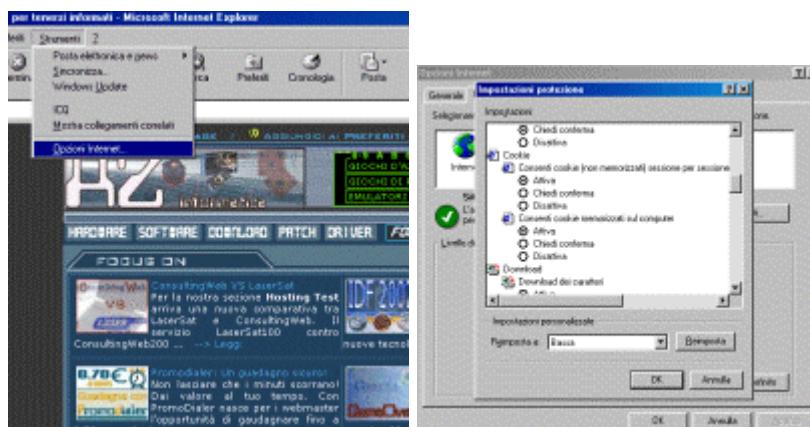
per tenersi informati - Microsoft Internet Explorer

Strumenti ?

Posta elettronica e news
Sincronizza...
Windows Update

ICQ
Mostra collegamenti correlati

Opzioni Internet...

Preferiti Cronologia Posta

AGGIUNGICI AI PREFERITI

GIOCHI DI
GIOCHI DE
EMULATORI

HARDWARE SOFTWARE DOWNLOAD PATCH DRIVER

FOCUS ON

ConsultingWeb VS LaserSat
Per la nostra sezione Hosting Test arriva una nuova comparativa tra LaserSat e ConsultingWeb. Il servizio LaserSat100 contro ConsultingWeb200 ... --> Leggi

IDF 200
nuove tecno

Promodialer: Un guadagno sicuro!
Non lasciare che i minuti scorrano! Dai valore al tuo tempo. Con PromoDialer nasce per i webmaster l'opportunità di guadagnare fino a

Opzioni Internet
Generale
Selezionare
Intern
Livello di

Impostazioni protezione
Impostazioni
Chiedi conferma
Disattiva
Cookie
Consenti cookie (non memorizzati) sessione per sessione
Attiva
Chiedi conferma
Disattiva
Consenti cookie memorizzati sul computer
Attiva
Chiedi conferma
Disattiva
Download
Download dei caratteri
Attiva

Impostazioni personalizzate
Reimposta a: Bassa
Reimposta

OK Annulla

OK Annulla